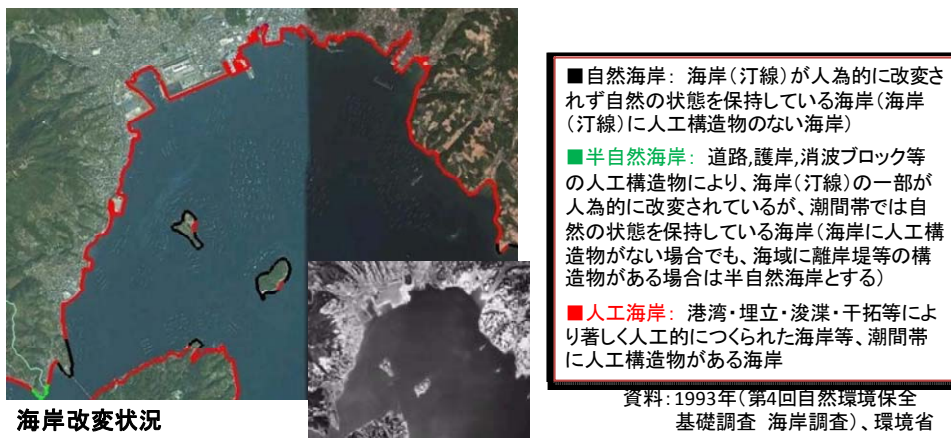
■自然海岸：海岸（汀線）が人為的に改変されず自然の状態を保持している海岸（海岸（汀線）に人工構造物のない海岸）

■半自然海岸：道路,護岸,消波ブロック等の人工構造物により、海岸（汀線）の一部が人為的に改変されているが、潮間帯では自然の状態を保持している海岸（海岸に人工構造物がない場合でも、海域に離岸堤等の構造物がある場合は半自然海岸とする）

■人工海岸：港湾・埋立・浚渫・干拓等により著しく人工的につくられた海岸等、潮間帯に人工構造物がある海岸

海岸改変状況

資料：1993年（第4回自然環境保全基礎調査 海岸調査）、環境省